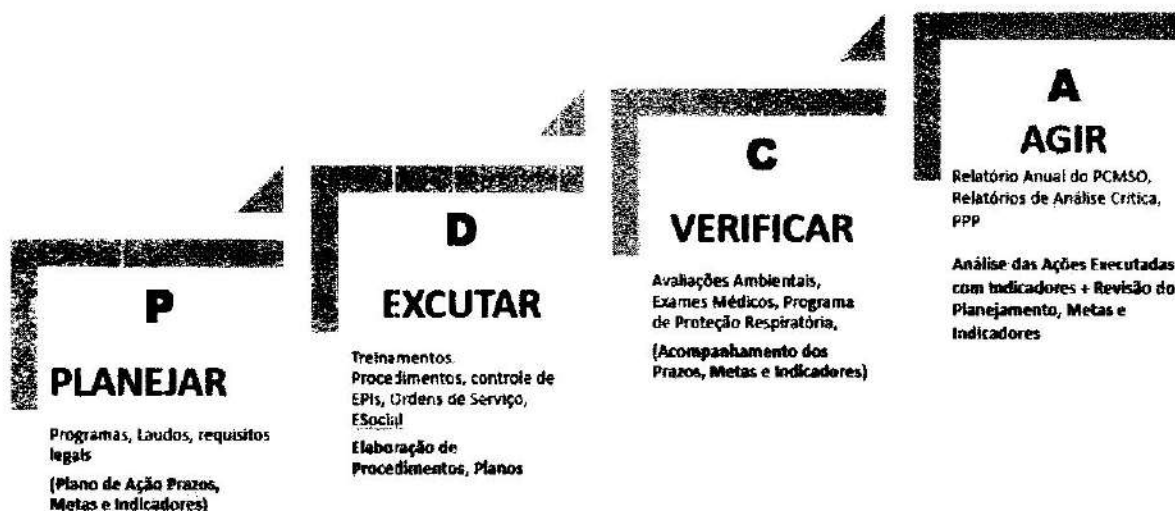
P

PLANEJAR

Programas, Laudos, requisitos legais

(Plano de Ação Prazos, Metas e Indicadores)

D

EXCUTAR

Treinamentos. Procedimentos, controle de EPIs, Ordens de Serviço, ESocial

Elaboração de Procedimentos, Planos

C

VERIFICAR

Avaliações Ambientais, Exames Médicos, Programa de Proteção Respiratória,

(Acompanhamento dos Prazos, Metas e Indicadores)

A

AGIR

Relatório Anual do PCMSO, Relatórios de Análise Crítica, PPP

Análise das Ações Executadas com Indicadores + Revisão do Planejamento, Metas e Indicadores